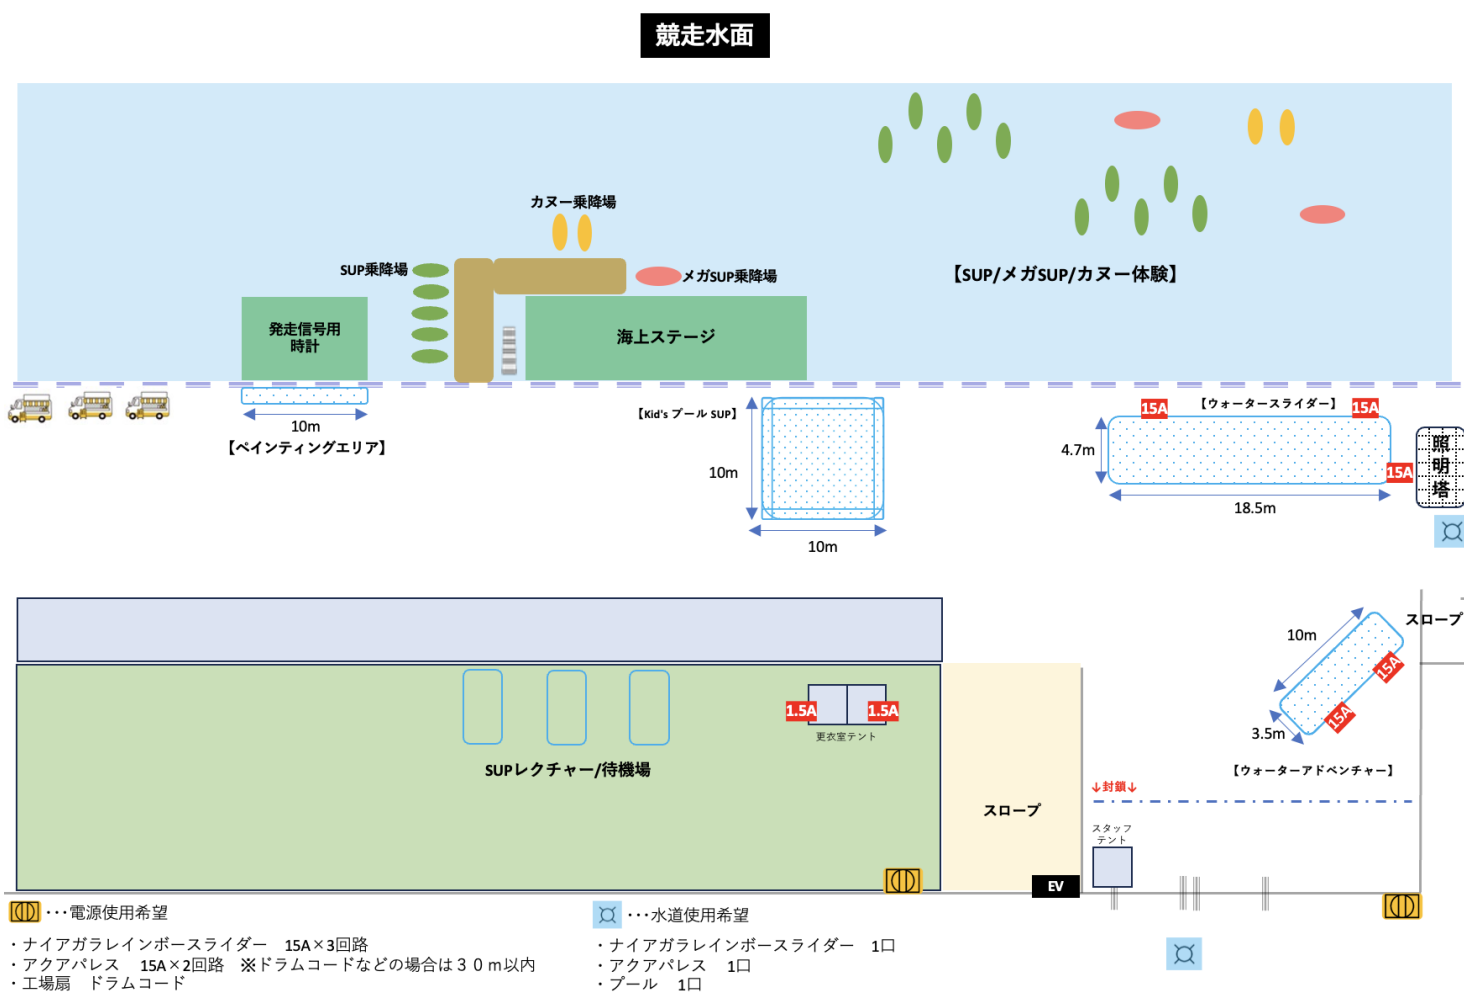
競走水面

カヌー乗降場

SUP乗降場

メガSUP乗降場

【SUP/メガSUP/カヌー体験】

発走信号用
時計

海上ステージ

10m
【ペインティングエリア】

【Kid's プール SUP】

10m

10m

15A
【ウォータースライダー】
15A

4.7m

15A

18.5m

照
明
塔

10m

スロープ

15A

15A

3.5m

1.5A
1.5A
更衣室テント

SUPレクチャー/待機場

スロープ

【ウォーターアドベンチャー】

↓封鎖↓

スタッフ
テント

EV

・・・電源使用希望

・ナイアガラレインボースライダー　15A×3回路
・アクアパレス　15A×2回路　※ドラムコードなどの場合は３０m以内
・工場扇　ドラムコード

・・・水道使用希望

・ナイアガラレインボースライダー　1口
・アクアパレス　1口
・プール　1口